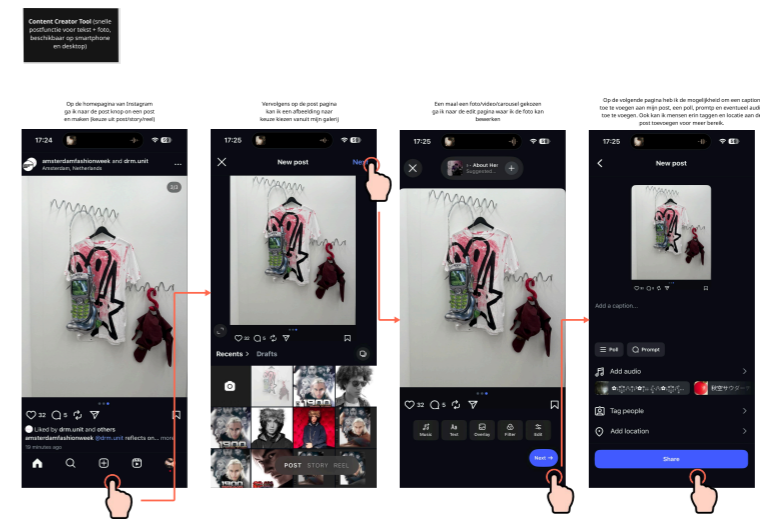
Content Creator Tool (snelle postfunctie voor tekst + foto, beschikbaar op smartphone en desktop)

Op de homepagina van Instagram ga ik naar de post knop om een post en maken (keuze uit: post/story/reel)

17:24

amsterdamfashionweek and drm.unit
Amsterdam, Netherlands

2/2

32 5

Liked by drm.unit and others
amsterdamfashionweek @drm.unit reflects on... more
10 minutes ago

Vervolgens op de post pagina kan ik een afbeelding naar keuze kiezen vanuit mijn galerij

17:25

New post

Next

32

Recents > Drafts

POST STORY REEL

Een maal een foto/video/carousel gekozen ga ik naar de edit pagina waar ik de foto kan bewerken

17:25

About Her
Suggested...

32

Music Text Overlay Filter Edit

Next →

Op de volgende pagina heb ik de mogelijkheid om een caption toe te voegen aan mijn post, een poll, prompt en eventueel audio toe te voegen. Ook kan ik mensen erin taggen en locatie aan de post toevoegen voor meer bereik.

17:25

New post

Add a caption...

Poll Prompt

Add audio

Tag people

Add location

Share